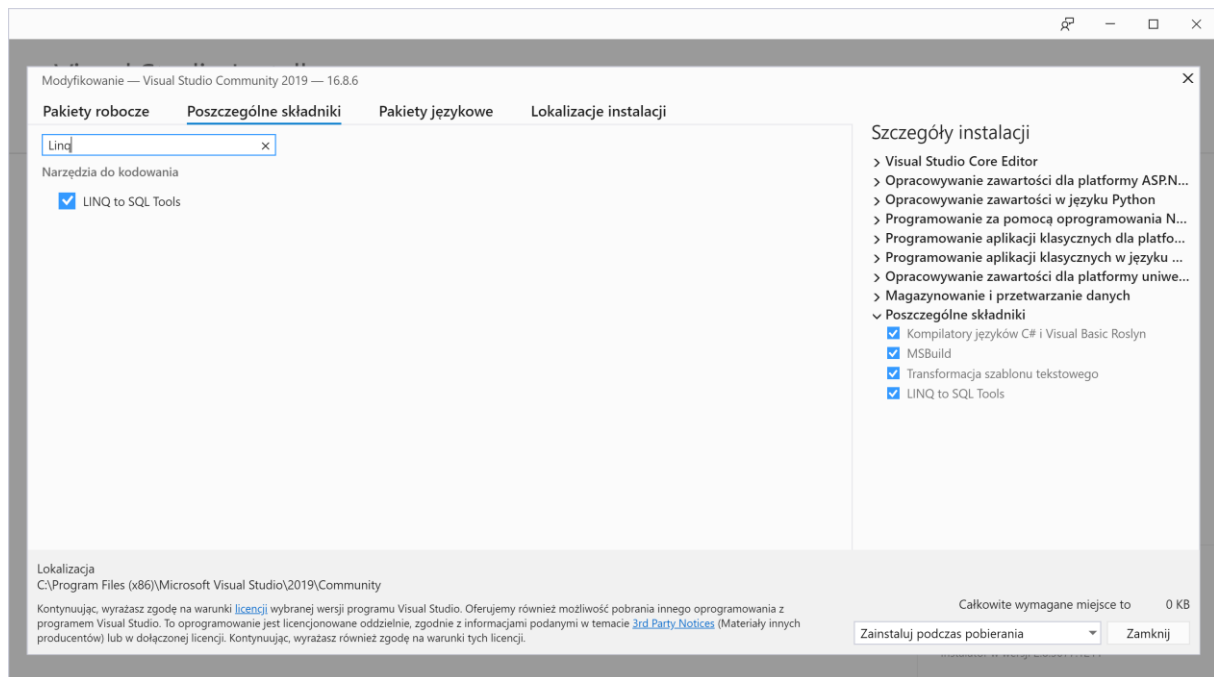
Modyfikowanie — Visual Studio Community 2019 — 16.8.6

Pakiety robocze   Poszczególne składniki   Pakiety językowe   Lokalizacje instalacji

Linq

Narzędzia do kodowania

LINQ to SQL Tools

Szczegóły instalacji

> Visual Studio Core Editor
> Opracowywanie zawartości dla platformy ASP.N...
> Opracowywanie zawartości w języku Python
> Programowanie za pomocą oprogramowania N...
> Programowanie aplikacji klasycznych dla platfo...
> Programowanie aplikacji klasycznych w języku ...
> Opracowywanie zawartości dla platformy uniwe...
> Magazynowanie i przetwarzanie danych
∨ Poszczególne składniki
Kompilatory języków C# i Visual Basic Roslyn
MSBuild
Transformacja szablonu tekstowego
LINQ to SQL Tools

Lokalizacja
C:\Program Files (x86)\Microsoft Visual Studio\2019\Community

Kontynuując, wyrażasz zgodę na warunki licencji wybranej wersji programu Visual Studio. Oferujemy również możliwość pobrania innego oprogramowania z programem Visual Studio. To oprogramowanie jest licencjonowane oddzielnie, zgodnie z informacjami podanymi w temacie 3rd Party Notices (Materiały innych producentów) lub w dołączonej licencji. Kontynuując, wyrażasz również zgodę na warunki tych licencji.

Całkowite wymagane miejsce to   0 KB

Zainstaluj podczas pobierania

Zamknij